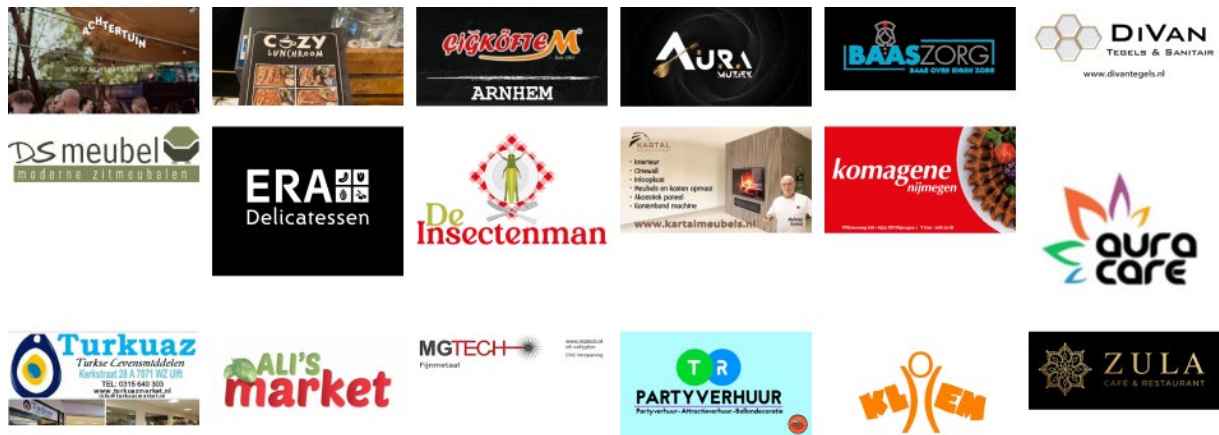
ACHTERTUIN
www.achtertuin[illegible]

COZY LUNCHROOM

ÇIĞKÖFTEM
ARNHEM

AURA MUZIEK

BAASZORG
BAAS OVER EIGEN ZORG

DIVAN
TEGELS & SANITAIR
www.divantegels.nl

DS meubel
moderne zitmeubelen

ERA
Delicatessen

De Insectenman

KARTAL
Interieur
Ontwerp
Inloopkast
Meubels en kasten opmaat
Akoestiek paneel
Kantenband machine
www.kartalmeubels.nl

komagene
nijmegen

aura care

Turkuaz
Turkse Levensmiddelen
Kerkstraat 28 A 7071 WZ Ulft
TEL: 0315 640 303
www.turkuazmarket.nl

ALI'S market

MGTECH
Fijnmetaal

T R
PARTYVERHUUR
Partyverhuur - Attractieverhuur - Ballondecoratie

KLEM

ZULA
CAFÉ & RESTAURANT